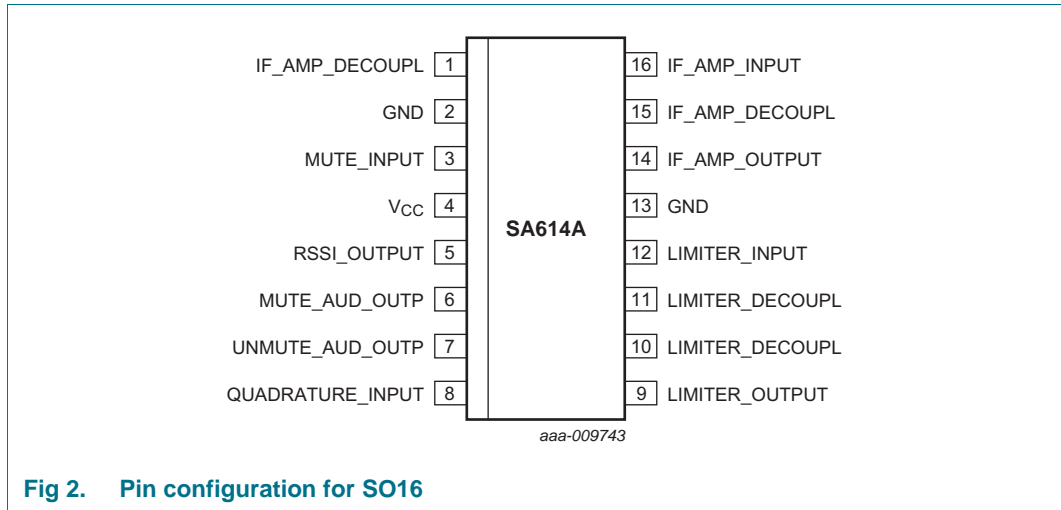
IF_AMP_DECOUPL 1
GND 2
MUTE_INPUT 3
$V_{CC}$ 4
RSSI_OUTPUT 5
MUTE_AUD_OUTP 6
UNMUTE_AUD_OUTP 7
QUADRATURE_INPUT 8

SA614A

16 IF_AMP_INPUT
15 IF_AMP_DECOUPL
14 IF_AMP_OUTPUT
13 GND
12 LIMITER_INPUT
11 LIMITER_DECOUPL
10 LIMITER_DECOUPL
9 LIMITER_OUTPUT

aaa-009743

Fig 2. Pin configuration for SO16